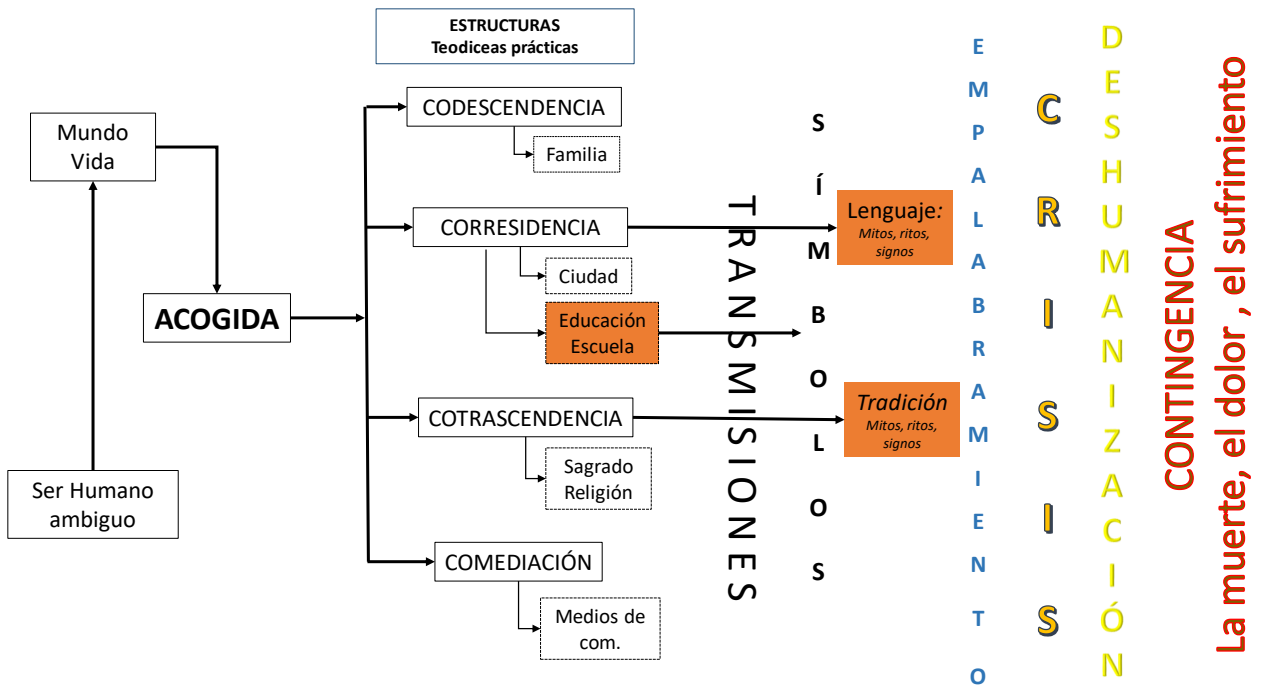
ESTRUCTURAS
Teodiceas prácticas

Mundo Vida

ACOGIDA

Ser Humano ambiguo

CODESCENDENCIA

Familia

CORRESIDENCIA

Ciudad

Educación Escuela

COTRASCENDENCIA

Sagrado Religión

COMEDIACIÓN

Medios de com.

TRANSMISIONES

SÍMBOLOS

Lenguaje: Mitos, ritos, signos

Tradición Mitos, ritos, signos

EMPALABRAMIENTO

CRISIS

DESHUMANIZACIÓN

CONTINGENCIA

La muerte, el dolor , el sufrimiento